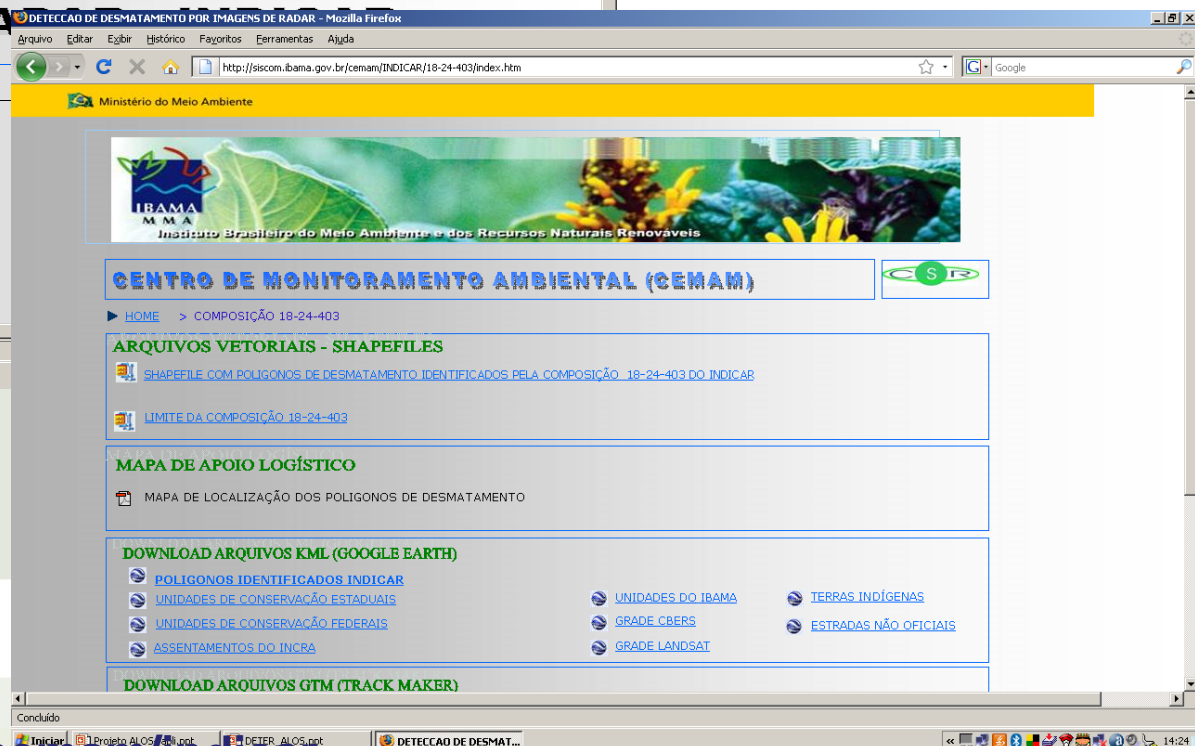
DETECCAO DE DESMATAMENTO POR IMAGENS DE RADAR - Mozilla Firefox

Arquivo Editar Exibir Histórico Favoritos Ferramentas Ajuda

http://siscom.ibama.gov.br/cemam/INDICAR/18-24-403/index.htm

Google

Ministério do Meio Ambiente

IBAMA
MMA
Instituto Brasileiro do Meio Ambiente e dos Recursos Naturais Renováveis

CENTRO DE MONITORAMENTO AMBIENTAL (CEMAM)

CSR

HOME > COMPOSIÇÃO 18-24-403

ARQUIVOS VETORIAIS - SHAPEFILES

SHAPEFILE COM POLIGONOS DE DESMATAMENTO IDENTIFICADOS PELA COMPOSIÇÃO 18-24-403 DO INDICAR

LIMITE DA COMPOSIÇÃO 18-24-403

MAPA DE APOIO LOGÍSTICO

MAPA DE LOCALIZAÇÃO DOS POLIGONOS DE DESMATAMENTO

DOWNLOAD ARQUIVOS KML (GOOGLE EARTH)

POLIGONOS IDENTIFICADOS INDICAR

UNIDADES DE CONSERVAÇÃO ESTADUAIS

UNIDADES DE CONSERVAÇÃO FEDERAIS

ASSENTAMENTOS DO INCRA

UNIDADES DO IBAMA

GRADE CBERS

GRADE LANDSAT

TERRAS INDÍGENAS

ESTRADAS NÃO OFICIAIS

DOWNLOAD ARQUIVOS GTM (TRACK MAKER)

Concluído

Iniciar | Projeto ALOS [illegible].ppt | DETER_ALOS.ppt | DETECCAO DE DESMAT... | 14:24